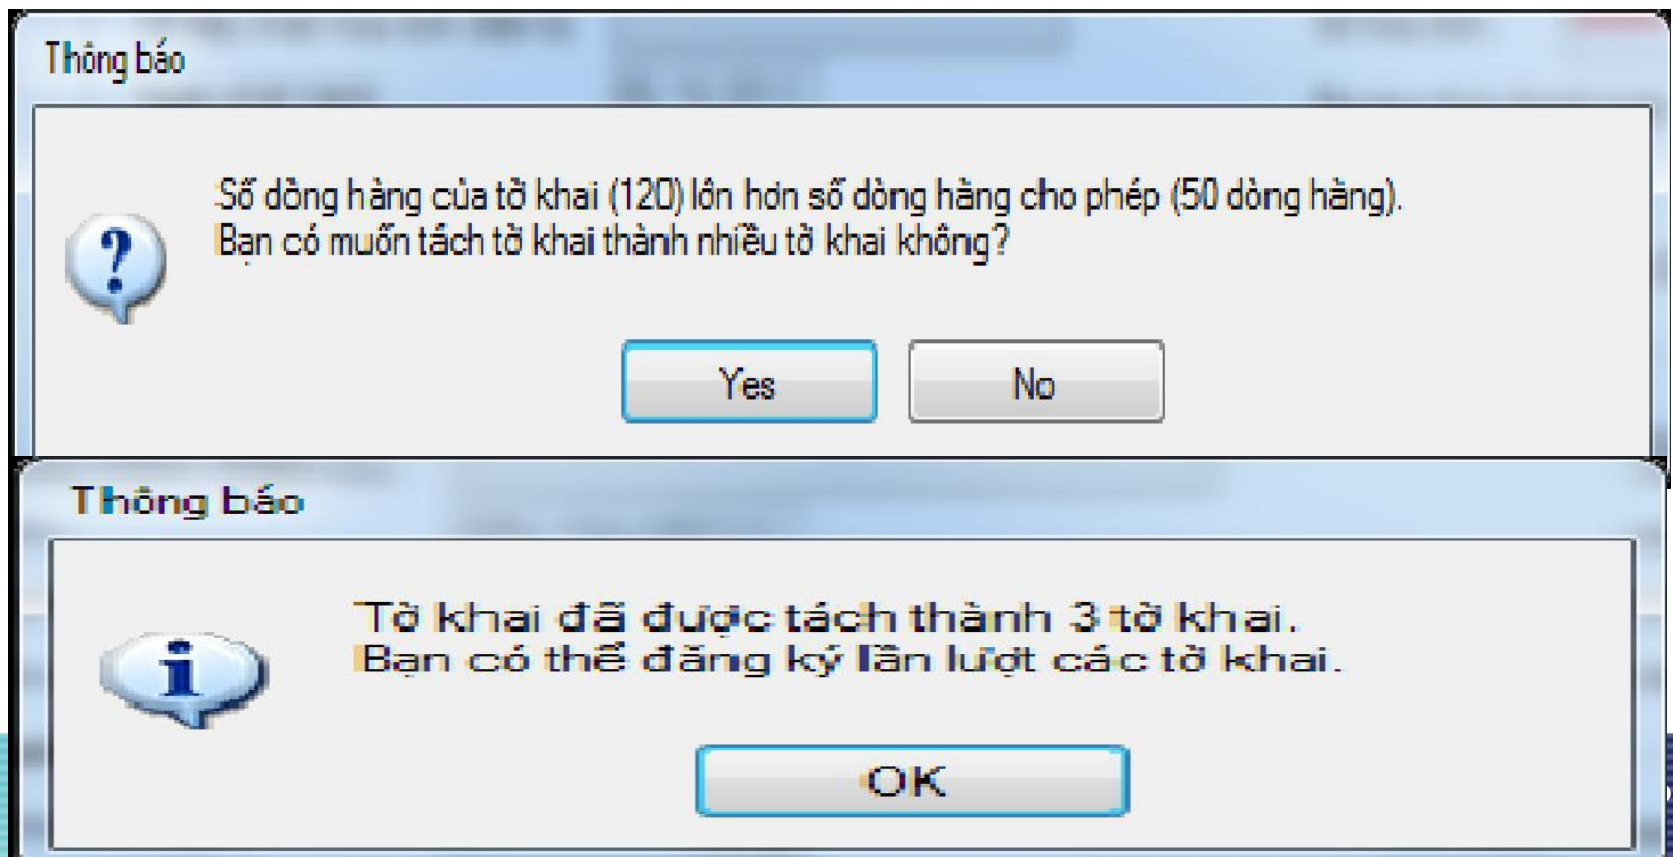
Thông báo

Số dòng hàng của tờ khai (120) lớn hơn số dòng hàng cho phép (50 dòng hàng).
Bạn có muốn tách tờ khai thành nhiều tờ khai không?

Yes

No

Thông báo

Tờ khai đã được tách thành 3 tờ khai.
Bạn có thể đăng ký lần lượt các tờ khai.

OK